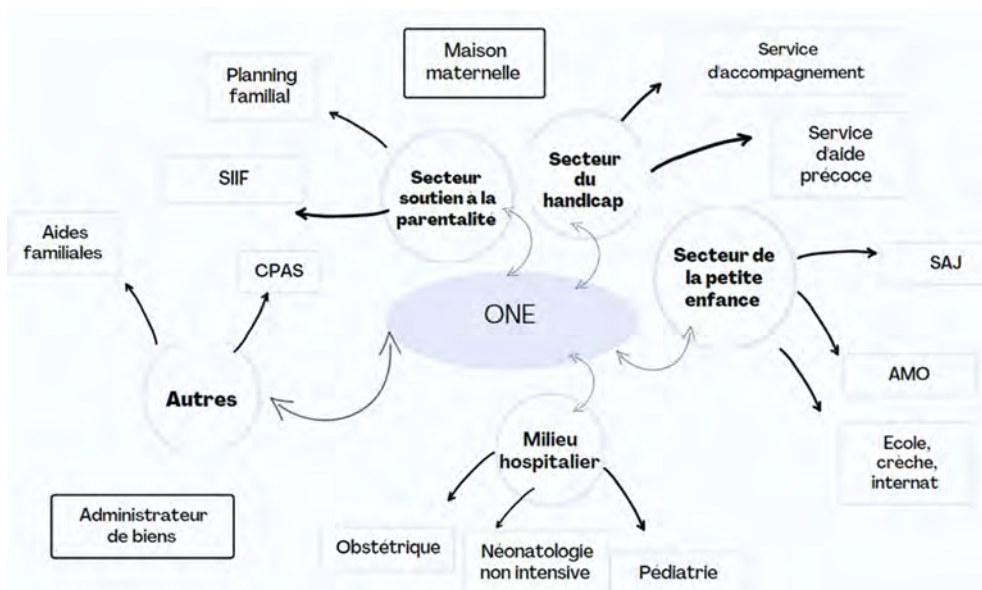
Maison maternelle

Planning familial

Service d'accompagnement

Secteur du handicap

Service d'aide précoce

SIIF

Secteur soutien à la parentalité

Aides familiales

CPAS

ONE

Secteur de la petite enfance

SAJ

AMO

Autres

Milieu hospitalier

Ecole, crèche, internat

Administrateur de biens

Obstétrique

Néonatologie non intensive

Pédiatrie